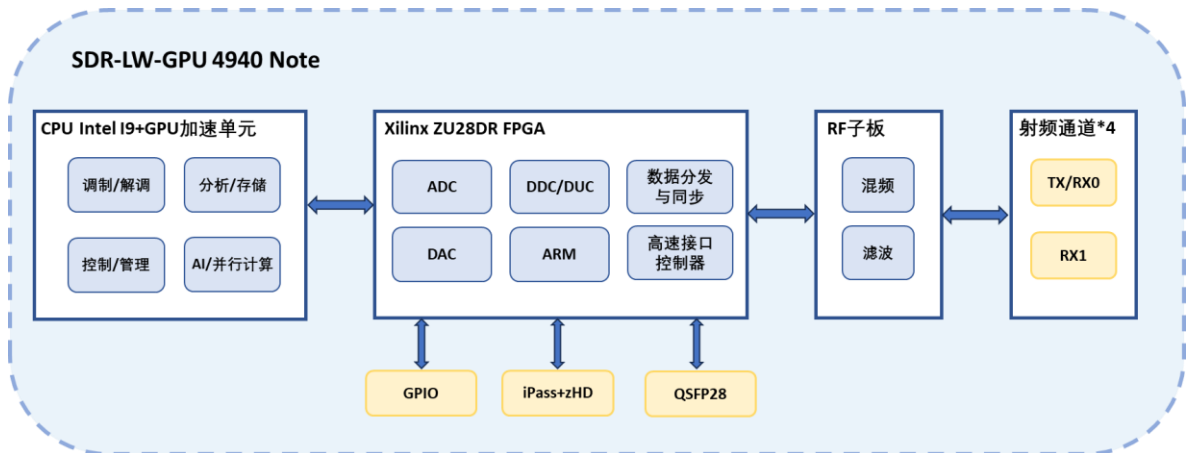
SDR-LW-GPU 4940 Note

CPU Intel I9+GPU加速单元

调制/解调

分析/存储

控制/管理

AI/并行计算

Xilinx ZU28DR FPGA

ADC

DDC/DUC

数据分发与同步

DAC

ARM

高速接口控制器

RF子板

混频

滤波

射频通道*4

TX/RX0

RX1

GPIO

iPass+zHD

QSFP28